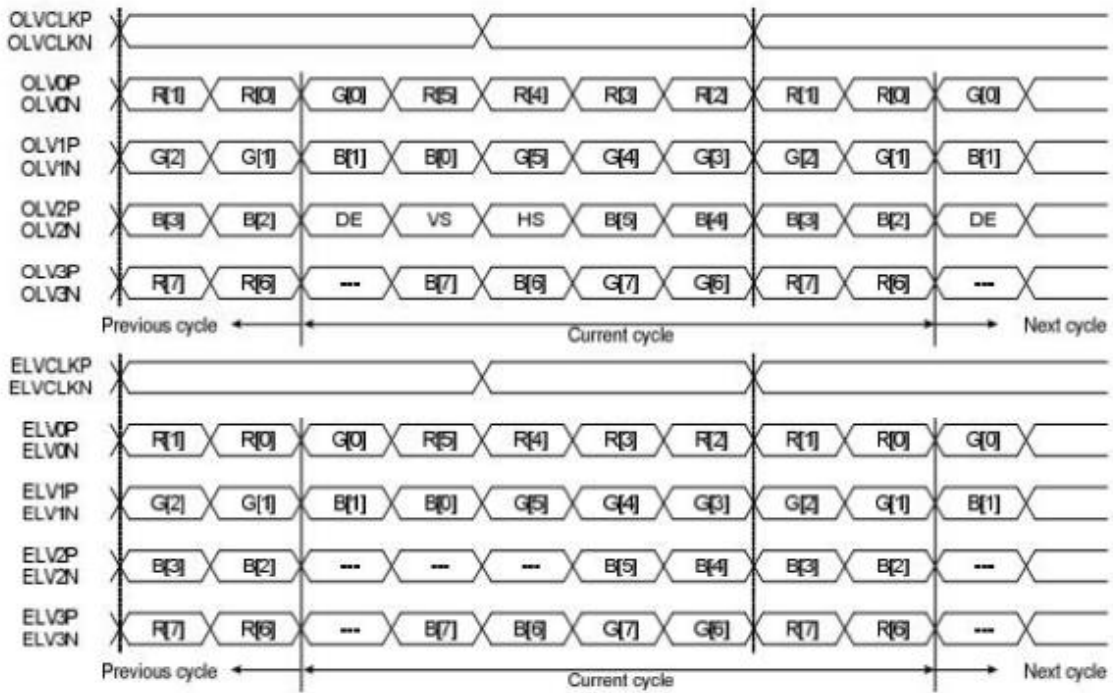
OLVCLKP
OLVCLKN

OLV0P
OLV0N

R[1] R[0] G[0] R[5] R[4] R[3] R[2] R[1] R[0] G[0]

OLV1P
OLV1N

G[2] G[1] B[1] B[0] G[5] G[4] G[3] G[2] G[1] B[1]

OLV2P
OLV2N

B[3] B[2] DE VS HS B[5] B[4] B[3] B[2] DE

OLV3P
OLV3N

R[7] R[6] --- B[7] B[6] G[7] G[6] R[7] R[6] ---

Previous cycle Current cycle Next cycle

ELVCLKP
ELVCLKN

ELV0P
ELV0N

R[1] R[0] G[0] R[5] R[4] R[3] R[2] R[1] R[0] G[0]

ELV1P
ELV1N

G[2] G[1] B[1] B[0] G[5] G[4] G[3] G[2] G[1] B[1]

ELV2P
ELV2N

B[3] B[2] --- --- --- B[5] B[4] B[3] B[2] ---

ELV3P
ELV3N

R[7] R[6] --- B[7] B[6] G[7] G[6] R[7] R[6] ---

Previous cycle Current cycle Next cycle